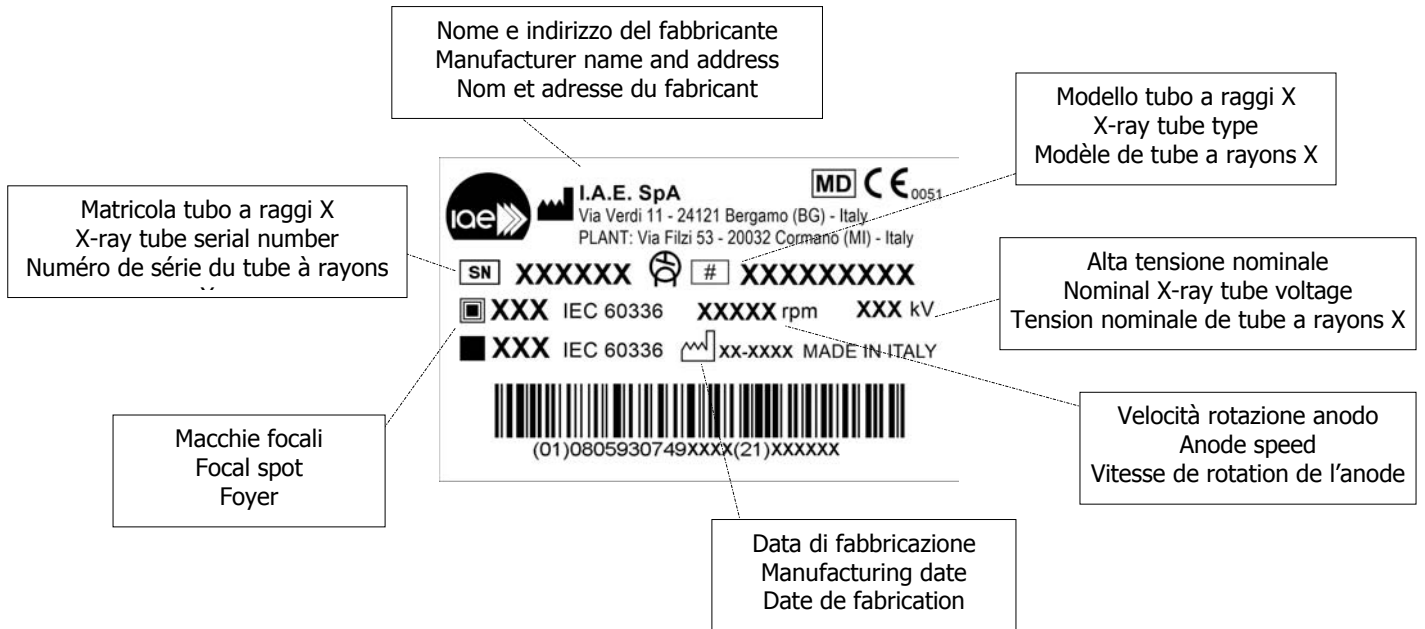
Nome e indirizzo del fabbricante
Manufacturer name and address
Nom et adresse du fabricant

Modello tubo a raggi X
X-ray tube type
Modèle de tube a rayons X

Matricola tubo a raggi X
X-ray tube serial number
Numéro de série du tube à rayons X

iae

I.A.E. SpA
Via Verdi 11 - 24121 Bergamo (BG) - Italy
PLANT: Via Filzi 53 - 20032 Cormano (MI) - Italy

MD CE 0051

SN XXXXXX # XXXXXXXXX

XXX IEC 60336 XXXXX rpm XXX kV

XXX IEC 60336 XX-XXXX MADE IN ITALY

(01)0805930749XXXX(21)XXXXXX

Alta tensione nominale
Nominal X-ray tube voltage
Tension nominale de tube a rayons X

Macchie focali
Focal spot
Foyer

Velocità rotazione anodo
Anode speed
Vitesse de rotation de l'anode

Data di fabbricazione
Manufacturing date
Date de fabrication